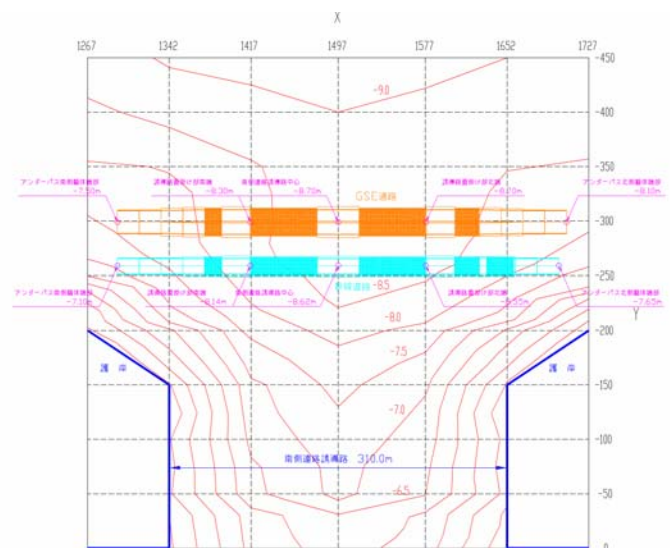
X

1267
1342
1417
1497
1577
1652
1727

-450
-400
-350
-300
-250
-200
-150
-100
-50
0

Y

-9.0

アンダーパス北側擁壁
-7.50m
渡橋部最深計部北側
-8.20m
渡橋部渡橋部中心
-8.70m
GSE通路
渡橋部最深計部北側
-8.20m
アンダーパス北側擁壁
-8.10m

アンダーパス南側擁壁
-7.10m
渡橋部最深計部南側
-8.14m
渡橋部渡橋部中心
-8.60m
-8.5
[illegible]通路
渡橋部最深計部南側
-8.55m
アンダーパス南側擁壁
-7.65m

-8.0
-7.5
-7.0
-6.5

護岸
護岸

南側通路渡橋部 310.0m